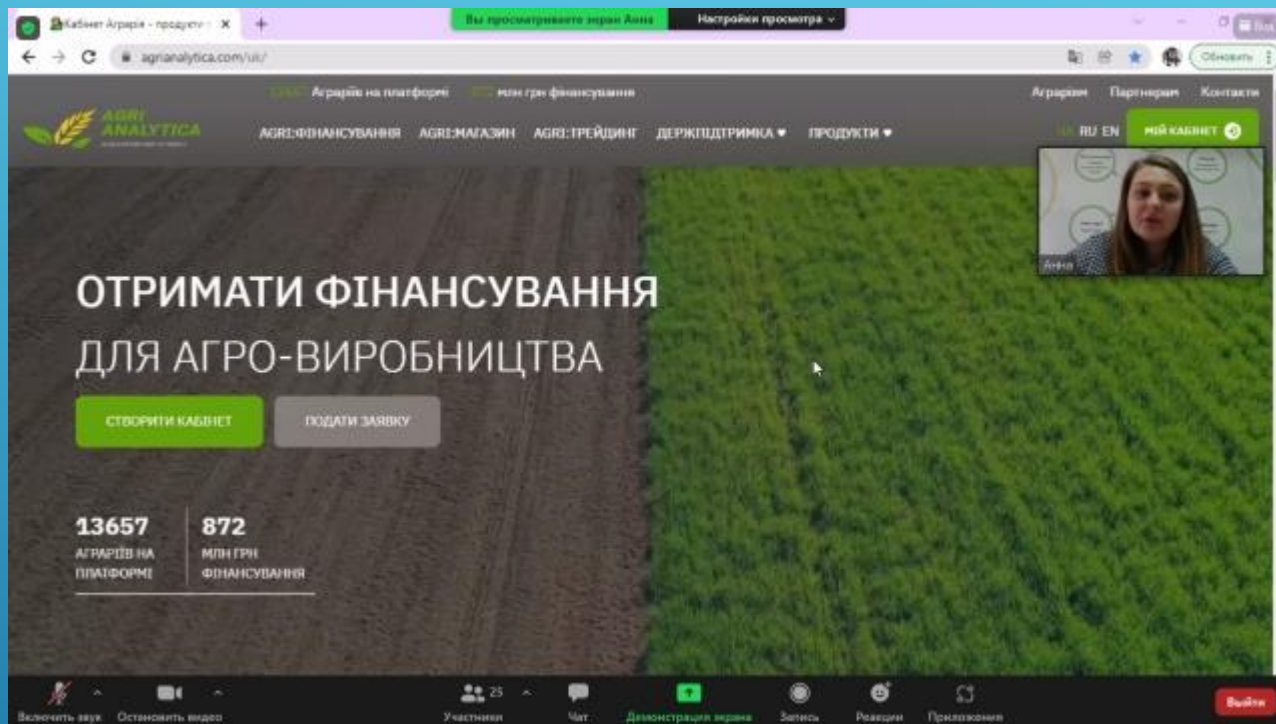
Кабінет Аграрія - продукти × +

Вы просматриваете экран Анна   Настройки просмотра

agrianalytica.com/uk/

Обновить

13657 Аграріїв на платформі   872 млн грн фінансування

Аграріям   Партнерам   Контакти

AGRI ANALYTICA

AGRI:ФІНАНСУВАННЯ   AGRI:МАГАЗИН   AGRI:ТРЕЙДИНГ   ДЕРЖПІДТРИМКА   ПРОДУКТИ

UA RU EN   МІЙ КАБІНЕТ

Анна

ОТРИМАТИ ФІНАНСУВАННЯ
ДЛЯ АГРО-ВИРОБНИЦТВА

СТВОРИТИ КАБІНЕТ   ПОДАТИ ЗАЯВКУ

13657
АГРАРІЇВ НА ПЛАТФОРМІ

872
МЛН ГРН ФІНАНСУВАННЯ

Включить звук   Остановить видео   25 Участники   Чат   Демонстрация экрана   Запись   Реакции   Приложения   Выйти